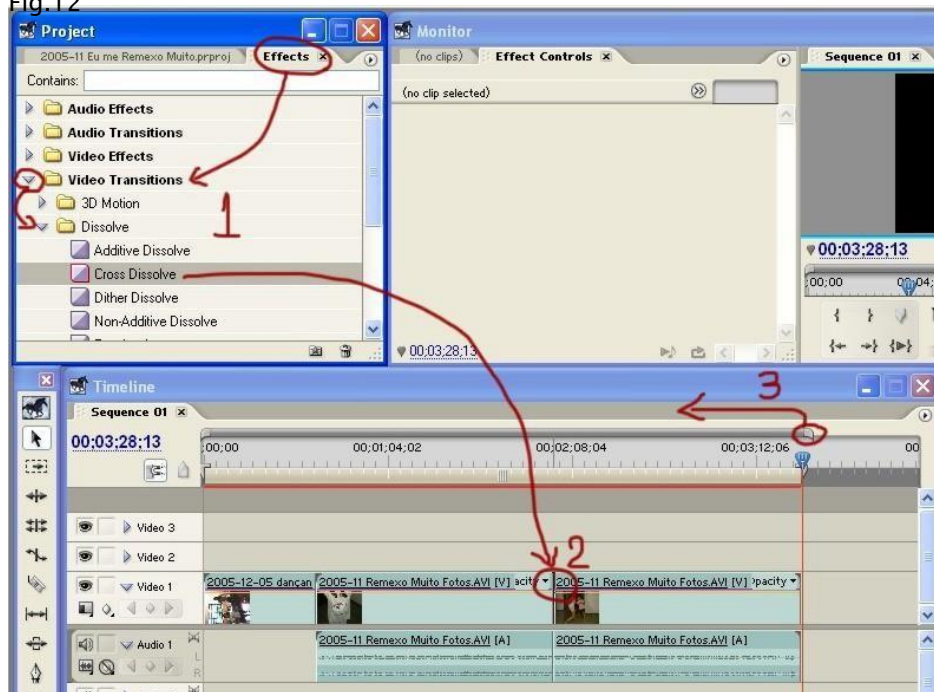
Fig.12

Project
2005-11 Eu me Remexo Muito.prproj Effects ×
Contains:
Audio Effects
Audio Transitions
Video Effects
Video Transitions
3D Motion
Dissolve
Additive Dissolve
Cross Dissolve
Dither Dissolve
Non-Additive Dissolve

1

Monitor
(no clips) Effect Controls ×
(no clip selected)
00;03;28;13

Sequence 01 ×
00;03;28;13
00;00
00;04;

Timeline
Sequence 01 ×
00;03;28;13
00;00 00;01;04;02 00;02;08;04 00;03;12;06 00

3

2

Video 3
Video 2
Video 1
2005-12-05 dançan 2005-11 Remexo Muito Fotos.AVI [V] acity 2005-11 Remexo Muito Fotos.AVI [V] pacity
Audio 1
2005-11 Remexo Muito Fotos.AVI [A] 2005-11 Remexo Muito Fotos.AVI [A]